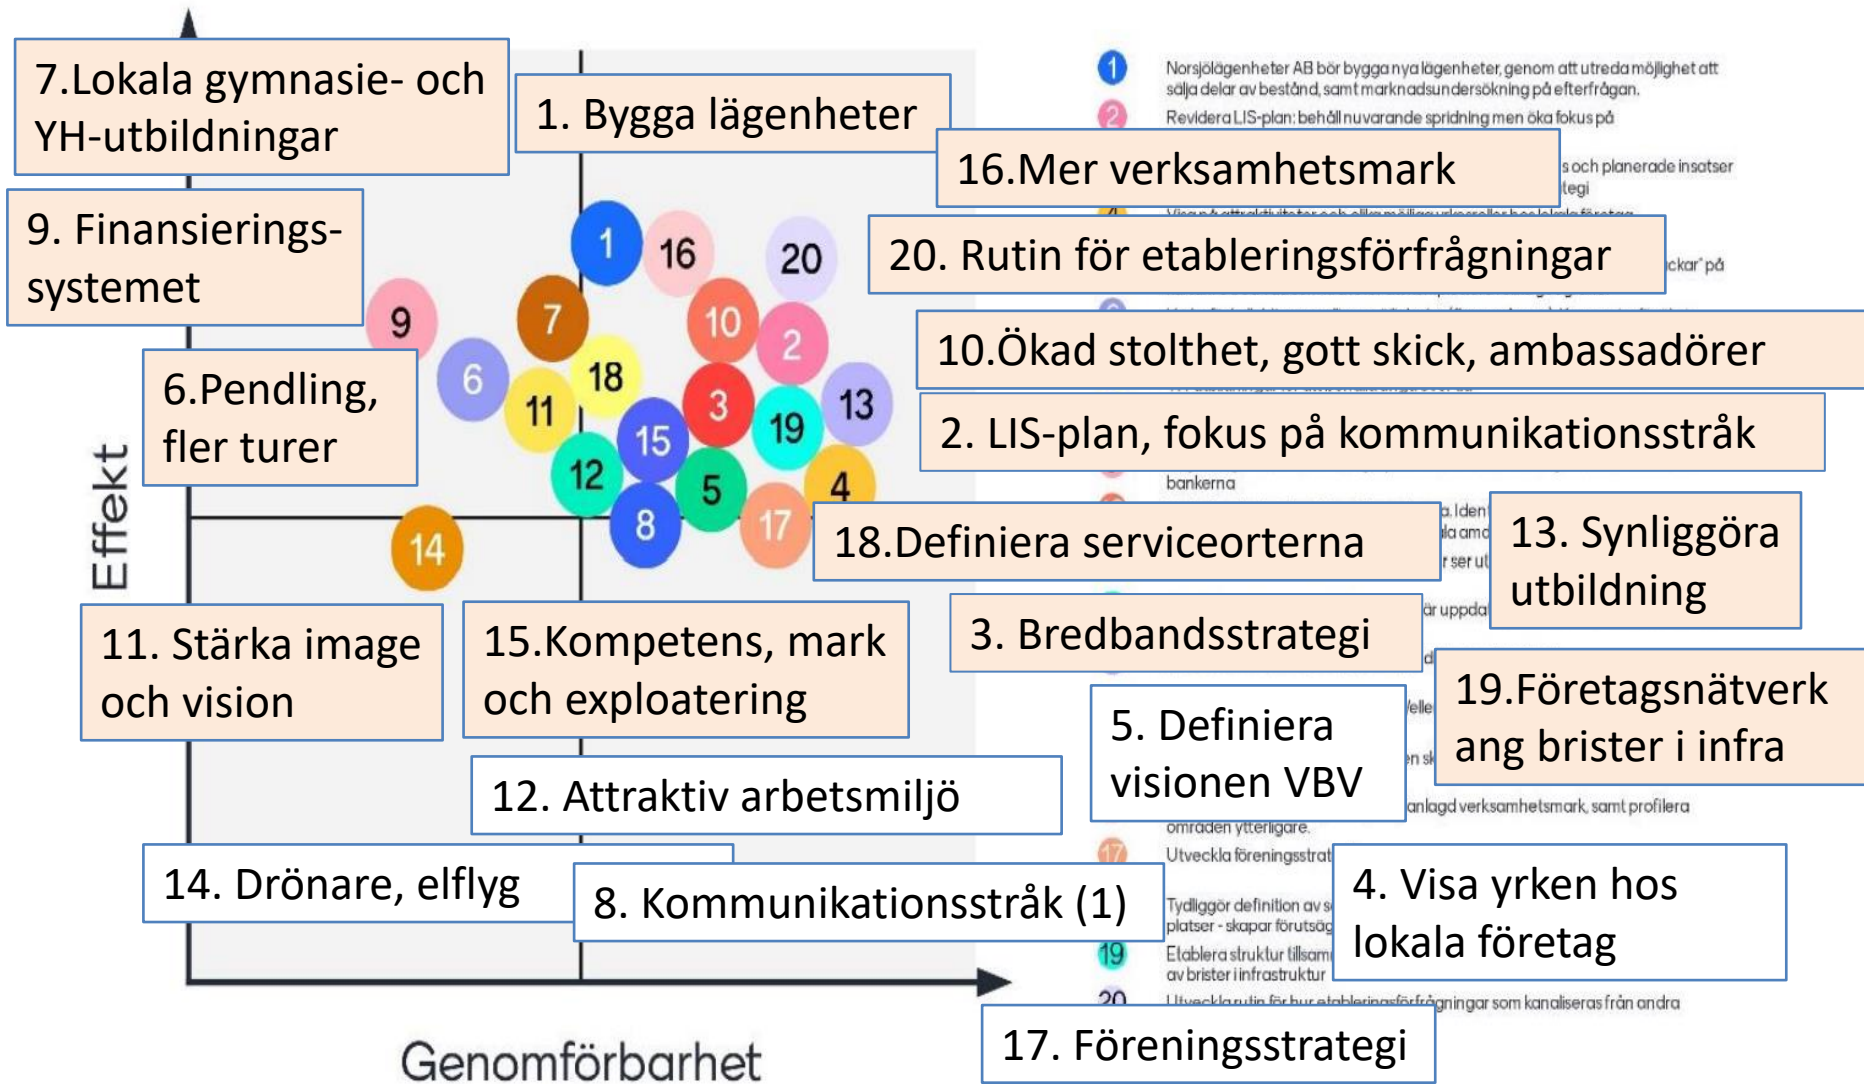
7.Lokala gymnasie- och YH-utbildningar

1. Bygga lägenheter

16.Mer verksamhetsmark

9. Finansierings-systemet

20. Rutin för etableringsförfrågningar

10.Ökad stolthet, gott skick, ambassadörer

6.Pendling, fler turer

2. LIS-plan, fokus på kommunikationsstråk

18.Definiera serviceorterna

13. Synliggöra utbildning

11. Stärka image och vision

15.Kompetens, mark och exploatering

3. Bredbandsstrategi

5. Definiera visionen VBV

19.Företagsnätverk ang brister i infra

12. Attraktiv arbetsmiljö

14. Drönare, elflyg

8. Kommunikationsstråk (1)

4. Visa yrken hos lokala företag

17. Föreningsstrategi

Effekt

Genomförbarhet

1 16 20 9 7 10 2 6 18 11 3 13 15 19 12 5 4 14 8 17

Norsjölägenheter AB bör bygga nya lägenheter, genom att utreda möjlighet att sälja delar av bestånd, samt marknadsundersökning på efterfrågan.

Revidera LIS-plan: behåll nuvarande spridning men öka fokus på

s och planerade insatser

tegi

ckar' på

bankerna

a. Iden

la amo

r ser ut

är uppda

d

elle

n sk

anlagd verksamhetsmark, samt profilera områden ytterligare.

Utveckla föreningsstrat

Tydliggör definition av s platser - skapar förutsäg

Etablera struktur tillsam av brister i infrastruktur

Utveckla rutin för hur etableringsförfrågningar som kanaliseras från andra